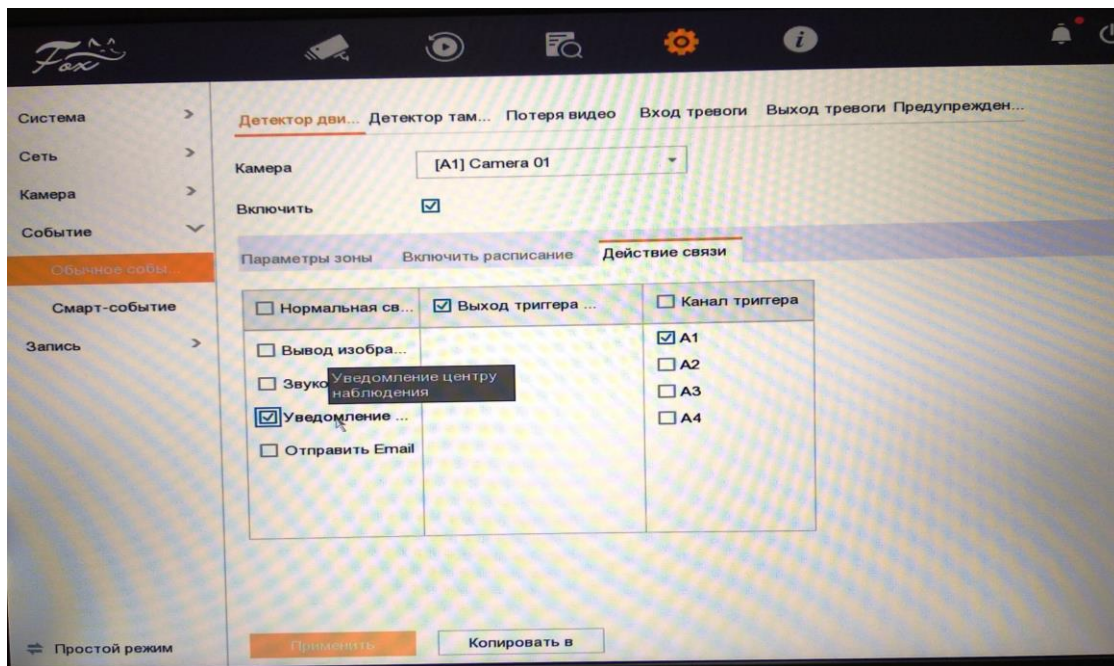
Fox

Система >
Сеть >
Камера >
Событие
Обычное собы...
Смарт-событие
Запись >

Детектор дви... Детектор там... Потеря видео Вход тревоги Выход тревоги Предупрежден...

Камера [A1] Camera 01
Включить ☑

Параметры зоны Включить расписание Действие связи

| ☐ Нормальная св... | ☑ Выход триггера ... | ☐ Канал триггера |
|---|---|---|
| ☐ Вывод изобра... ☐ Звуко ☑ Уведомление ... ☐ Отправить Email | | ☑ A1 ☐ A2 ☐ A3 ☐ A4 |

Уведомление центру наблюдения

Простой режим
Применить
Копировать в